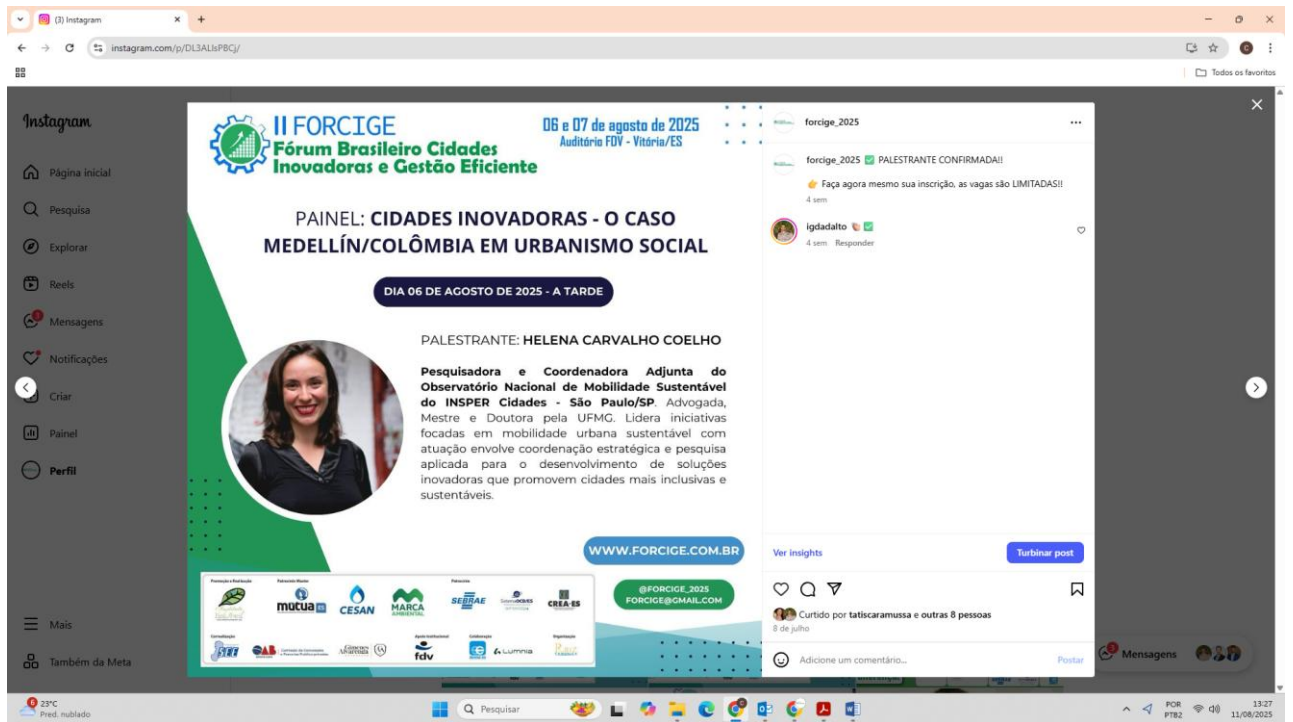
(3) Instagram

instagram.com/p/DL3ALlsPBCj/

Todos os favoritos

Instagram

Página inicial

Pesquisa

Explorar

Reels

Mensagens

Notificações

Criar

Painel

Perfil

Mais

Também da Meta

II FORCIGE
Fórum Brasileiro Cidades Inovadoras e Gestão Eficiente

06 e 07 de agosto de 2025
Auditório FDV - Vitória/ES

PAINEL: CIDADES INOVADORAS - O CASO MEDELLÍN/COLÔMBIA EM URBANISMO SOCIAL

DIA 06 DE AGOSTO DE 2025 - A TARDE

PALESTRANTE: HELENA CARVALHO COELHO

Pesquisadora e Coordenadora Adjunta do Observatório Nacional de Mobilidade Sustentável do INSPER Cidades - São Paulo/SP. Advogada, Mestre e Doutora pela UFMG. Lidera iniciativas focadas em mobilidade urbana sustentável com atuação envolve coordenação estratégica e pesquisa aplicada para o desenvolvimento de soluções inovadoras que promovem cidades mais inclusivas e sustentáveis.

WWW.FORCIGE.COM.BR

@FORCIGE_2025
FORCIGE@GMAIL.COM

Promoção e Realização Patrocínio Master mútua CESAN MARCA AMBIENTAL Patrocínio SEBRAE CREA-ES Coordenação OAB Apoio Institucional fdv Colaboração Lumnia Organização

forcige_2025

forcige_2025 PALESTRANTE CONFIRMADA!!

👉 Faça agora mesmo sua inscrição, as vagas são LIMITADAS!!
4 sem

igdadalto
4 sem Responder

Ver insights

Turbinar post

Curtido por tatiscaramussa e outras 8 pessoas
8 de julho

Adicione um comentário...

Postar

Mensagens

23°C
Pred. nublado

Pesquisar

POR PTB2

13:27
11/08/2025